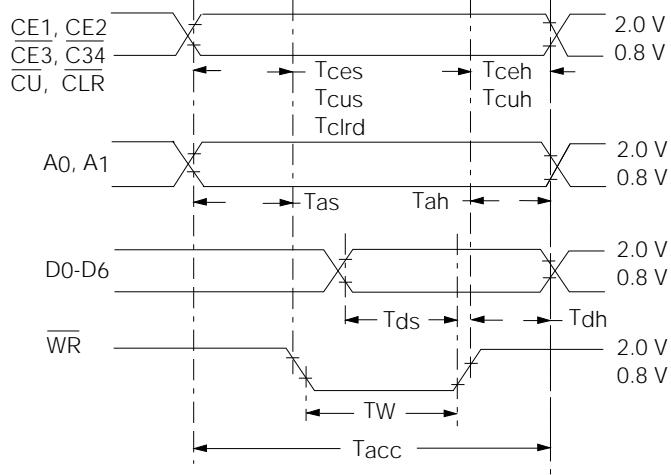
$\overline{CE1}$, $\overline{CE2}$
$\overline{CE3}$, $\overline{C34}$
$\overline{CU}$, $\overline{CLR}$
2.0 V
0.8 V
Tces
Tcus
Tclrd
Tceh
Tcuh

A0, A1
2.0 V
0.8 V
Tas
Tah

D0-D6
2.0 V
0.8 V
Tds
Tdh

$\overline{WR}$
2.0 V
0.8 V
TW
Tacc